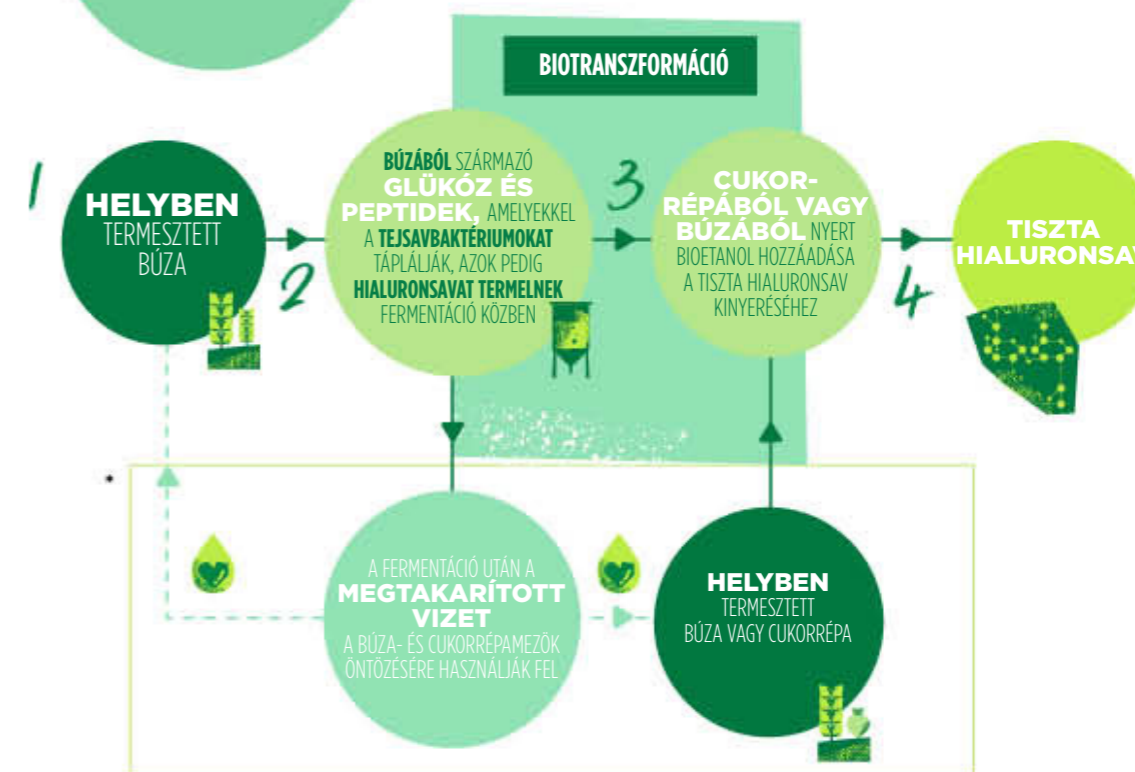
BIOTRANSZFORMÁCIÓ

1

HELYBEN TERMESZTETT BÚZA

2

BÚZÁBÓL SZÁRMAZÓ GLÜKÓZ ÉS PEPTIDEK, AMELYEKKEL A TEJSAVBAKTÉRIUMOKAT TÁPLÁLJÁK, AZOK PEDIG HIALURONSAVAT TERMELNEK FERMENTÁCIÓ KÖZBEN

3

CUKORRÉPÁBÓL VAGY BÚZÁBÓL NYERT BIOETANOL HOZZÁADÁSA A TISZTA HIALURONSAV KINYERÉSÉHEZ

4

TISZTA HIALURONSAV

A FERMENTÁCIÓ UTÁN A MEGTAKARÍTOTT VIZET A BÚZA- ÉS CUKORRÉPAMEZŐK ÖNTÖZÉSÉRE HASZNÁLJÁK FEL

HELYBEN TERMESZTETT BÚZA VAGY CUKORRÉPA